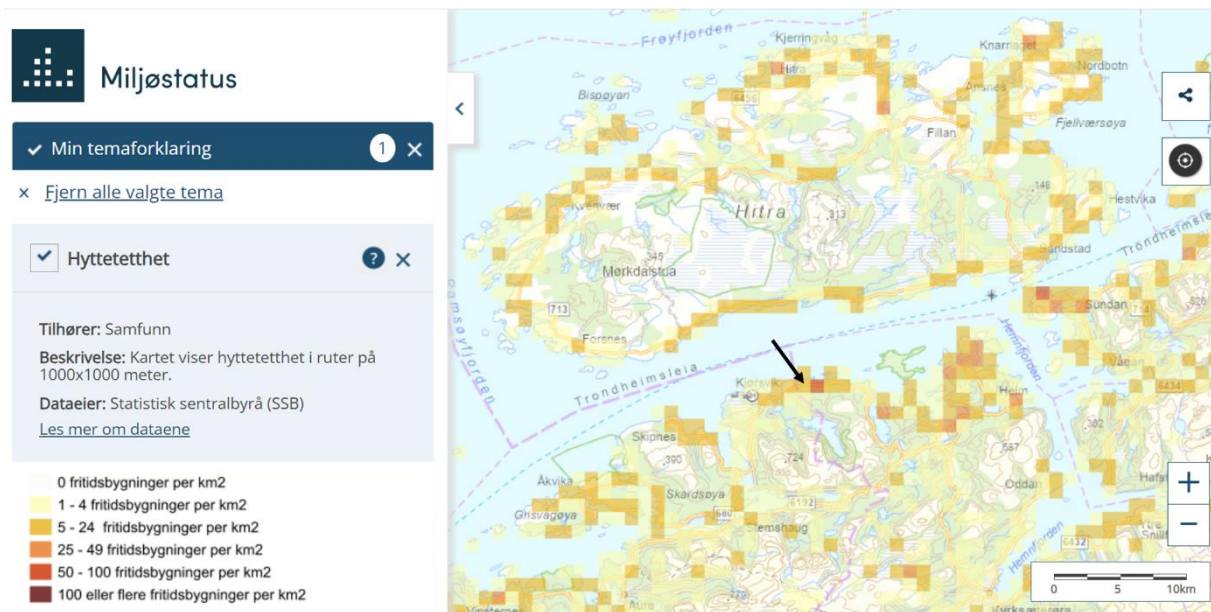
Miljøstatus

Min temaforklaring 1

× Fjern alle valgte tema

Hyttetetthet

Tilhører: Samfunn

Beskrivelse: Kartet viser hyttetetthet i ruter på 1000x1000 meter.

Dataeier: Statistisk sentralbyrå (SSB)

Les mer om dataene

0 fritidsbygninger per km2
1 - 4 fritidsbygninger per km2
5 - 24 fritidsbygninger per km2
25 - 49 fritidsbygninger per km2
50 - 100 fritidsbygninger per km2
100 eller flere fritidsbygninger per km2

Frøyfjorden
Kjerringvåg
Knarrlaget
Nordbotn
Hitra
Bispøyan
Ansnes
Fillan
Fjellværsøya
Kvenvær
Hitra
313
148
Hestvika
Trondheimsleia
345
Mørkdalstua
Sandstad
Sundan
713
Forsnes
Ramsøyfjorden
Trondheimsleia
Kjørsvik
Hemnfjorden
Vågan
Heim
Skipnes
390
724
567
Åkvika
Skardsøya
Oddan
Ghsvågøya
680
Hafsu
Hemnfjorden
Snill
6432
0
5
10km